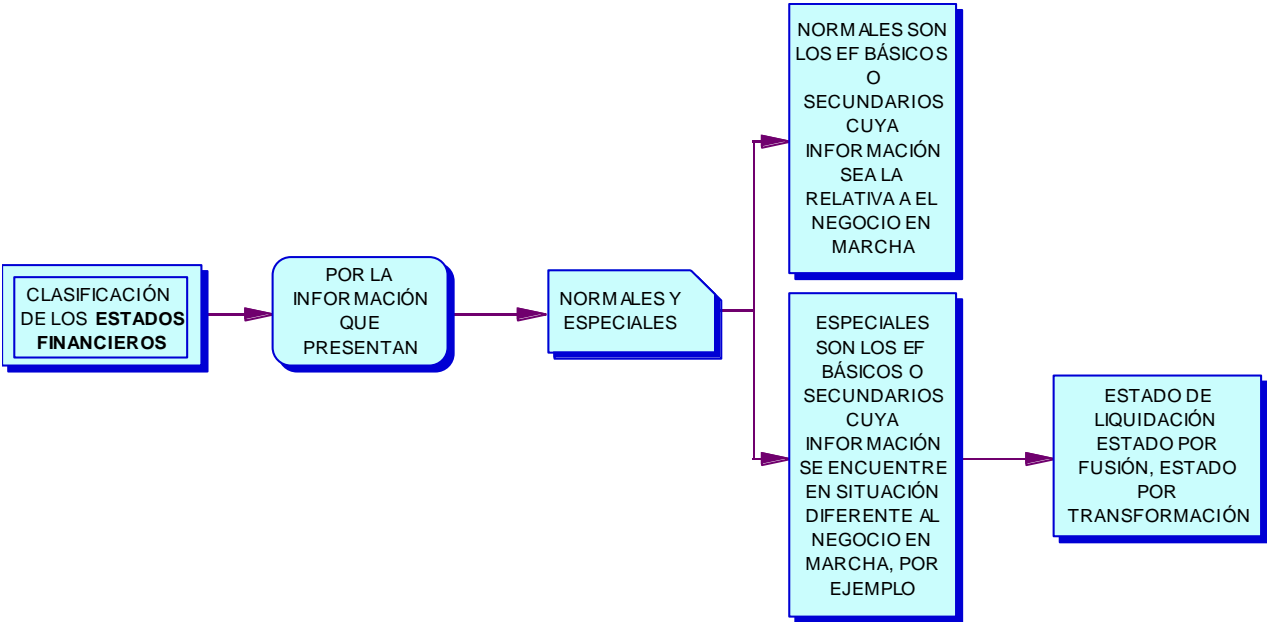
CLASIFICACIÓN DE LOS **ESTADOS FINANCIEROS**

POR LA INFORMACIÓN QUE PRESENTAN

NORMALES Y ESPECIALES

NORMALES SON LOS EF BÁSICOS O SECUNDARIOS CUYA INFORMACIÓN SEA LA RELATIVA A EL NEGOCIO EN MARCHA

ESPECIALES SON LOS EF BÁSICOS O SECUNDARIOS CUYA INFORMACIÓN SE ENCUENTRE EN SITUACIÓN DIFERENTE AL NEGOCIO EN MARCHA, POR EJEMPLO

ESTADO DE LIQUIDACIÓN ESTADO POR FUSIÓN, ESTADO POR TRANSFORMACIÓN